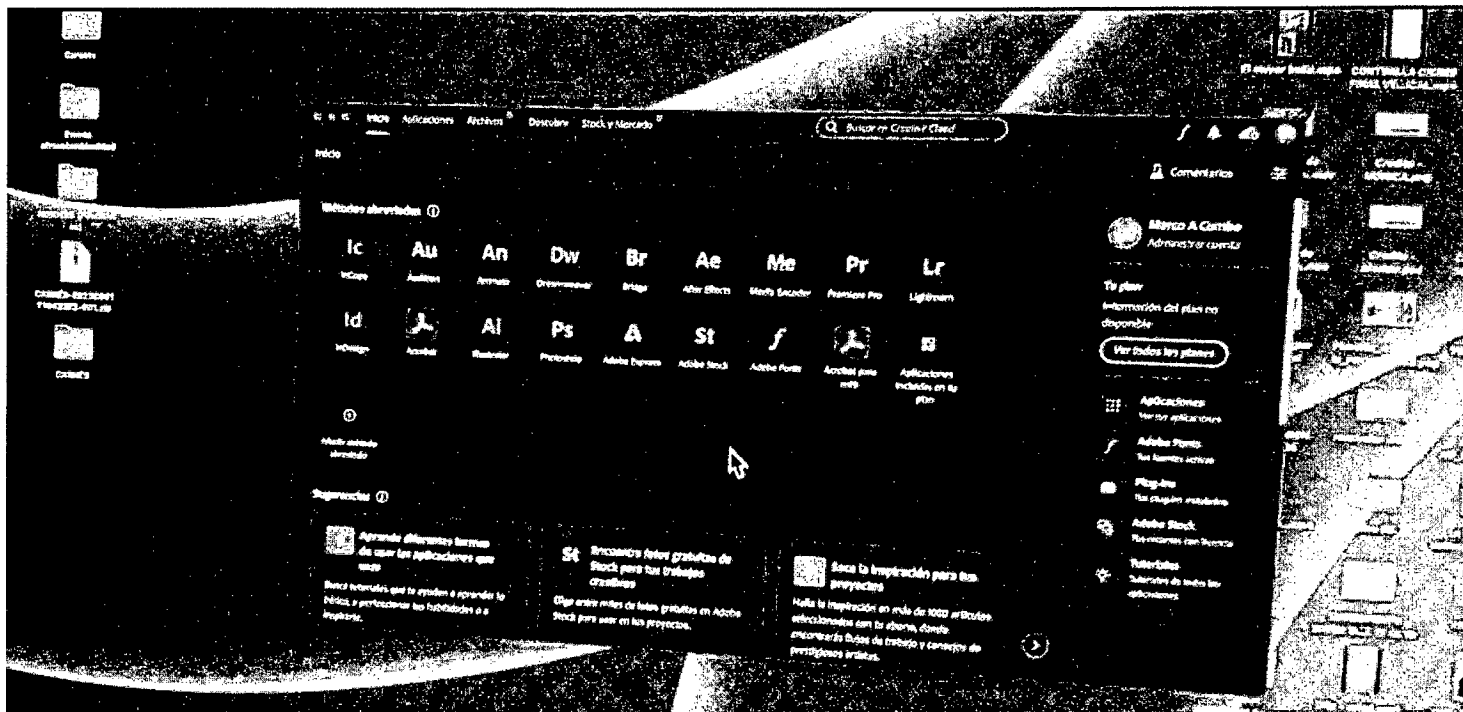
Carpeta

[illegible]

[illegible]

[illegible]

Carpeta

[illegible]

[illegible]

Inicio Aplicaciones Archivos Descubre Stock y Mercado

Buscar en Creative Cloud

Inicio

Comentarios

Métodos abreviados

Ic
InCopy

Au
Audition

An
Animate

Dw
Dreamweaver

Br
Bridge

Ae
After Effects

Me
Media Encoder

Pr
Premiere Pro

Lr
Lightroom

Id
InDesign

Acrobat

Ai
Illustrator

Ps
Photoshop

A
Adobe Express

St
Adobe Stock

f
Adobe Fonts

Acrobat para web

Aplicaciones incluidas en tu plan

Añadir método abreviado

Sugerencias

Aprende diferentes formas de usar las aplicaciones que usas

Busca tutoriales que te ayuden a aprender lo básico, a perfeccionar tus habilidades o a inspirarte.

St Encuentra fotos gratuitas de Stock para tus trabajos creativos

Elige entre miles de fotos gratuitas en Adobe Stock para usar en tus proyectos.

Saca la inspiración para tus proyectos

Halla la inspiración en más de 1000 artículos seleccionados con tu ahorro, donde encontrarás flujos de trabajo y consejos de prestigiosos artistas.

Marco A Combo
Administrar cuenta

Tu plan
Información del plan no disponible

Ver todos los planes

Aplicaciones
Ver tus aplicaciones

Adobe Fonts
Tus fuentes activas

Plug-ins
Tus plugins instalados

Adobe Stock
Tus recursos con licencia

Tutoriales
Tutoriales de todas las aplicaciones

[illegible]

CONTRASEÑA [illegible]

Creative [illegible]

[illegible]